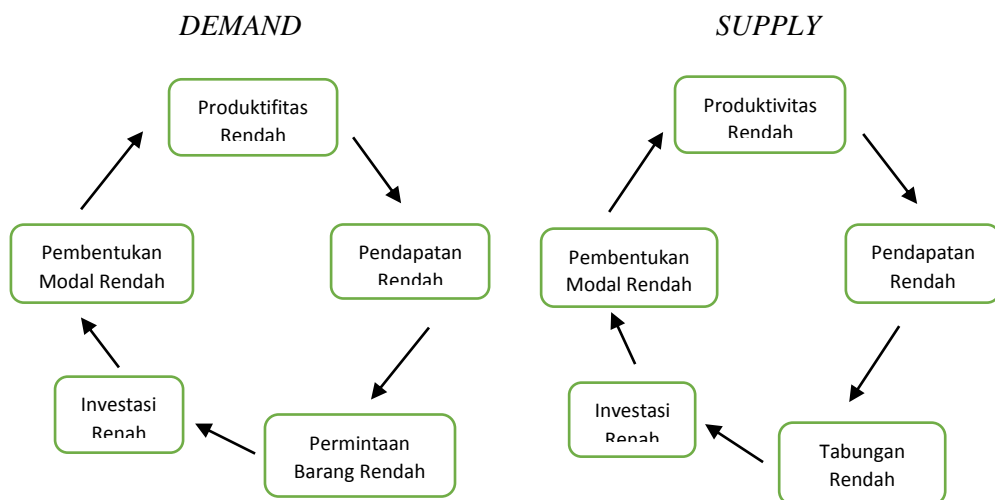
DEMAND

Produktifitas Rendah

Pendapatan Rendah

Permintaan Barang Rendah

Investasi Renah

Pembentukan Modal Rendah

SUPPLY

Produktivitas Rendah

Pendapatan Rendah

Tabungan Rendah

Investasi Renah

Pembentukan Modal Rendah